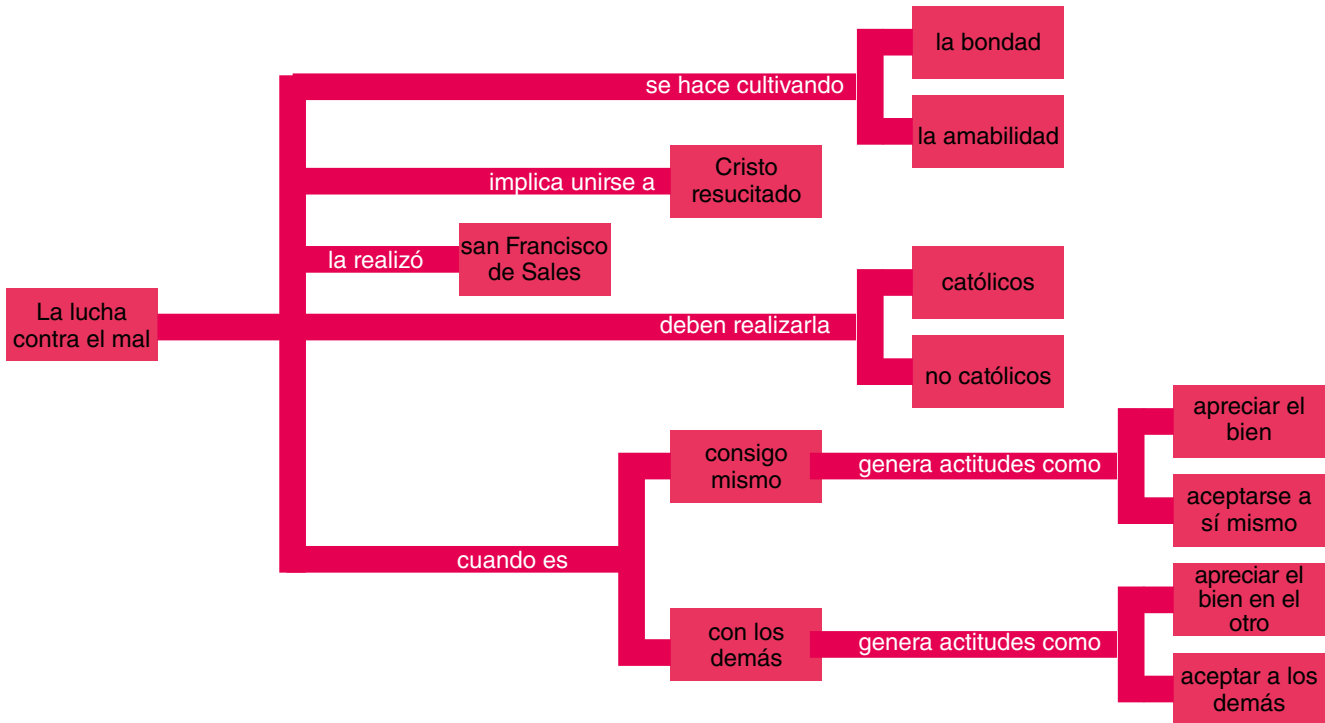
La lucha contra el mal

se hace cultivando

la bondad

la amabilidad

implica unirse a

Cristo resucitado

la realizó

san Francisco de Sales

deben realizarla

católicos

no católicos

cuando es

consigo mismo

genera actitudes como

apreciar el bien

aceptarse a sí mismo

con los demás

genera actitudes como

apreciar el bien en el otro

aceptar a los demás